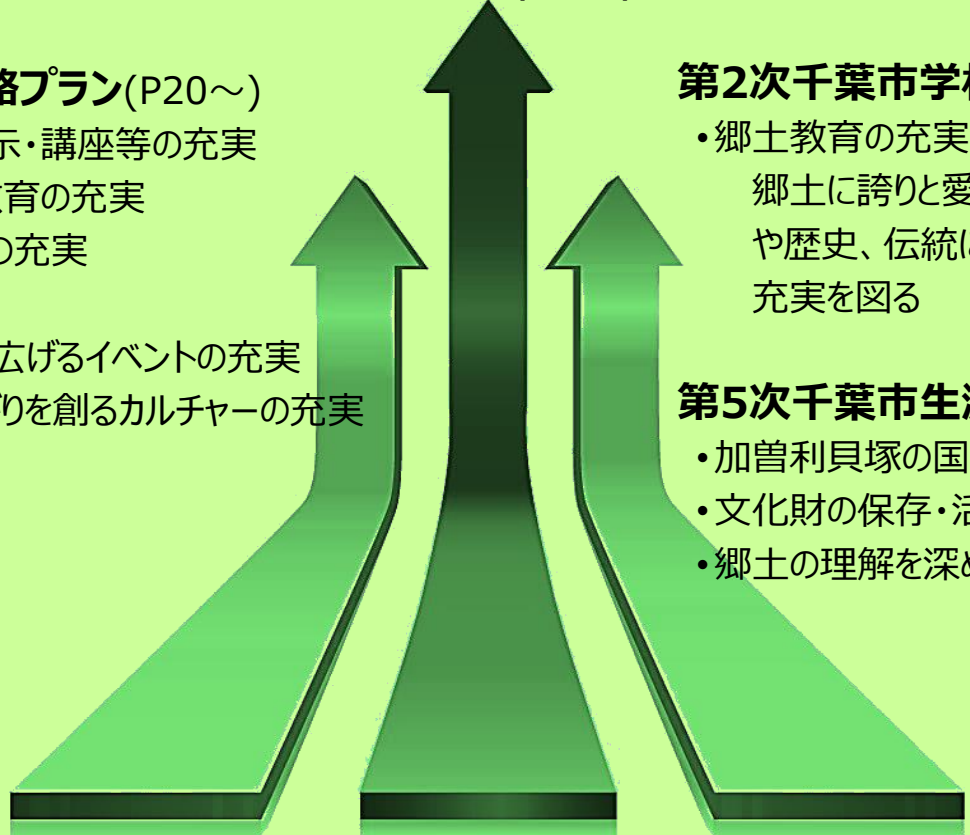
略プラン(P20～)
示・講座等の充実
教育の充実
の充実

広げるイベントの充実
りを創るカルチャーの充実

第2次千葉市学
•郷土教育の充実
郷土に誇りと愛
や歴史、伝統
充実を図る

第5次千葉市生
•加曽利貝塚の国
•文化財の保存・活
•郷土の理解を深